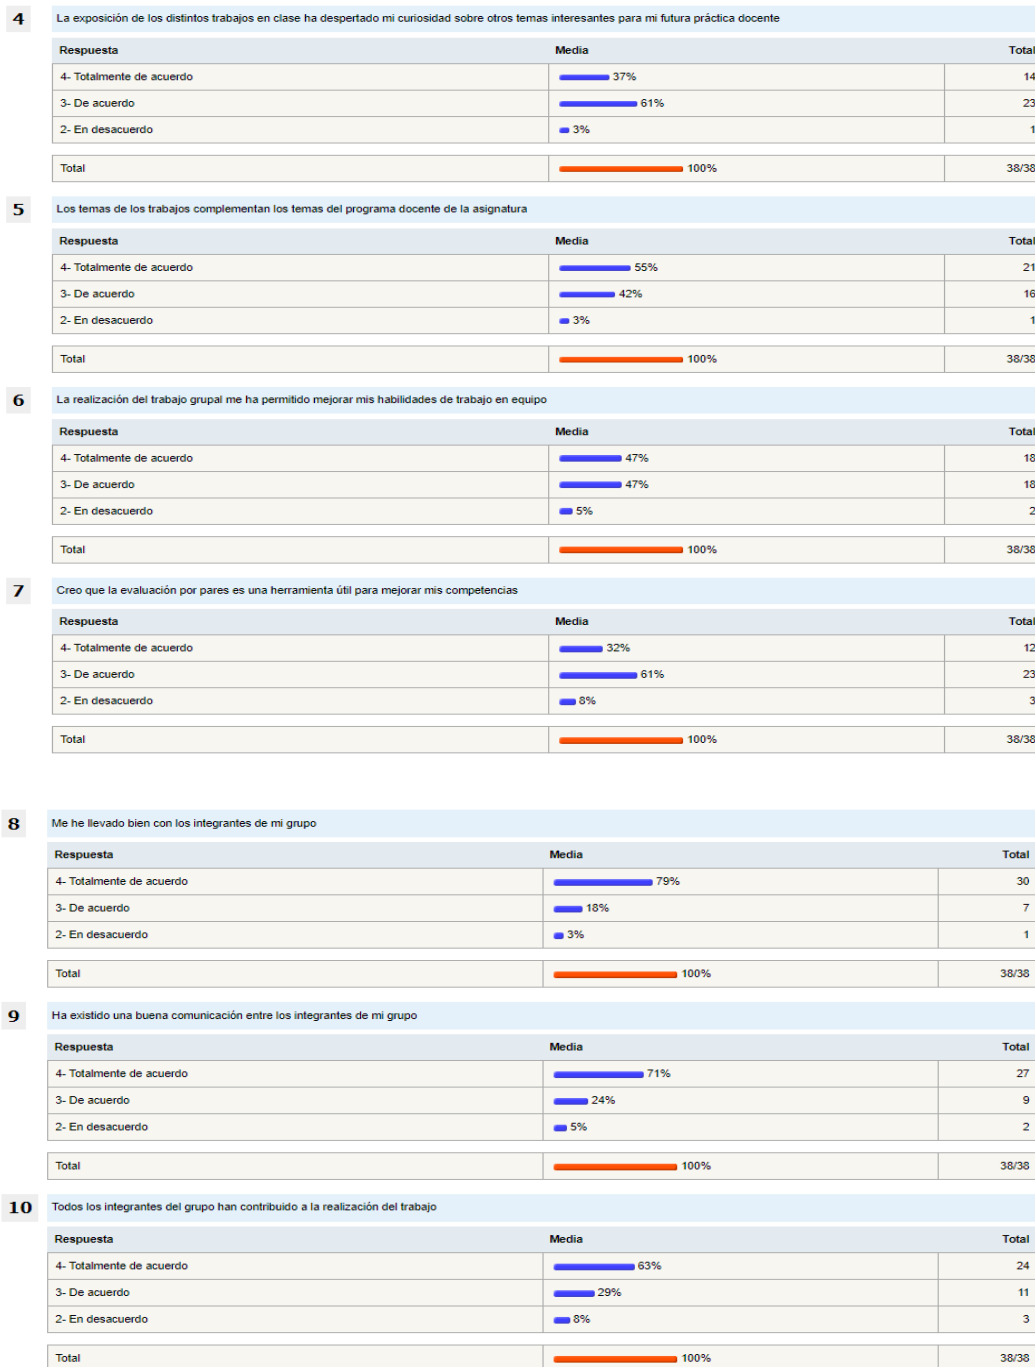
4 La exposición de los distintos trabajos en clase ha despertado mi curiosidad sobre otros temas interesantes para mi futura práctica docente

| Respuesta | Media | Total |
|---|---|---|
| 4- Totalmente de acuerdo | 37% | 14 |
| 3- De acuerdo | 61% | 23 |
| 2- En desacuerdo | 3% | 1 |
| Total | 100% | 38/38 |

5 Los temas de los trabajos complementan los temas del programa docente de la asignatura

| Respuesta | Media | Total |
|---|---|---|
| 4- Totalmente de acuerdo | 55% | 21 |
| 3- De acuerdo | 42% | 16 |
| 2- En desacuerdo | 3% | 1 |
| Total | 100% | 38/38 |

6 La realización del trabajo grupal me ha permitido mejorar mis habilidades de trabajo en equipo

| Respuesta | Media | Total |
|---|---|---|
| 4- Totalmente de acuerdo | 47% | 18 |
| 3- De acuerdo | 47% | 18 |
| 2- En desacuerdo | 5% | 2 |
| Total | 100% | 38/38 |

7 Creo que la evaluación por pares es una herramienta útil para mejorar mis competencias

| Respuesta | Media | Total |
|---|---|---|
| 4- Totalmente de acuerdo | 32% | 12 |
| 3- De acuerdo | 61% | 23 |
| 2- En desacuerdo | 8% | 3 |
| Total | 100% | 38/38 |

8 Me he llevado bien con los integrantes de mi grupo

| Respuesta | Media | Total |
|---|---|---|
| 4- Totalmente de acuerdo | 79% | 30 |
| 3- De acuerdo | 18% | 7 |
| 2- En desacuerdo | 3% | 1 |
| Total | 100% | 38/38 |

9 Ha existido una buena comunicación entre los integrantes de mi grupo

| Respuesta | Media | Total |
|---|---|---|
| 4- Totalmente de acuerdo | 71% | 27 |
| 3- De acuerdo | 24% | 9 |
| 2- En desacuerdo | 5% | 2 |
| Total | 100% | 38/38 |

10 Todos los integrantes del grupo han contribuido a la realización del trabajo

| Respuesta | Media | Total |
|---|---|---|
| 4- Totalmente de acuerdo | 63% | 24 |
| 3- De acuerdo | 29% | 11 |
| 2- En desacuerdo | 8% | 3 |
| Total | 100% | 38/38 |